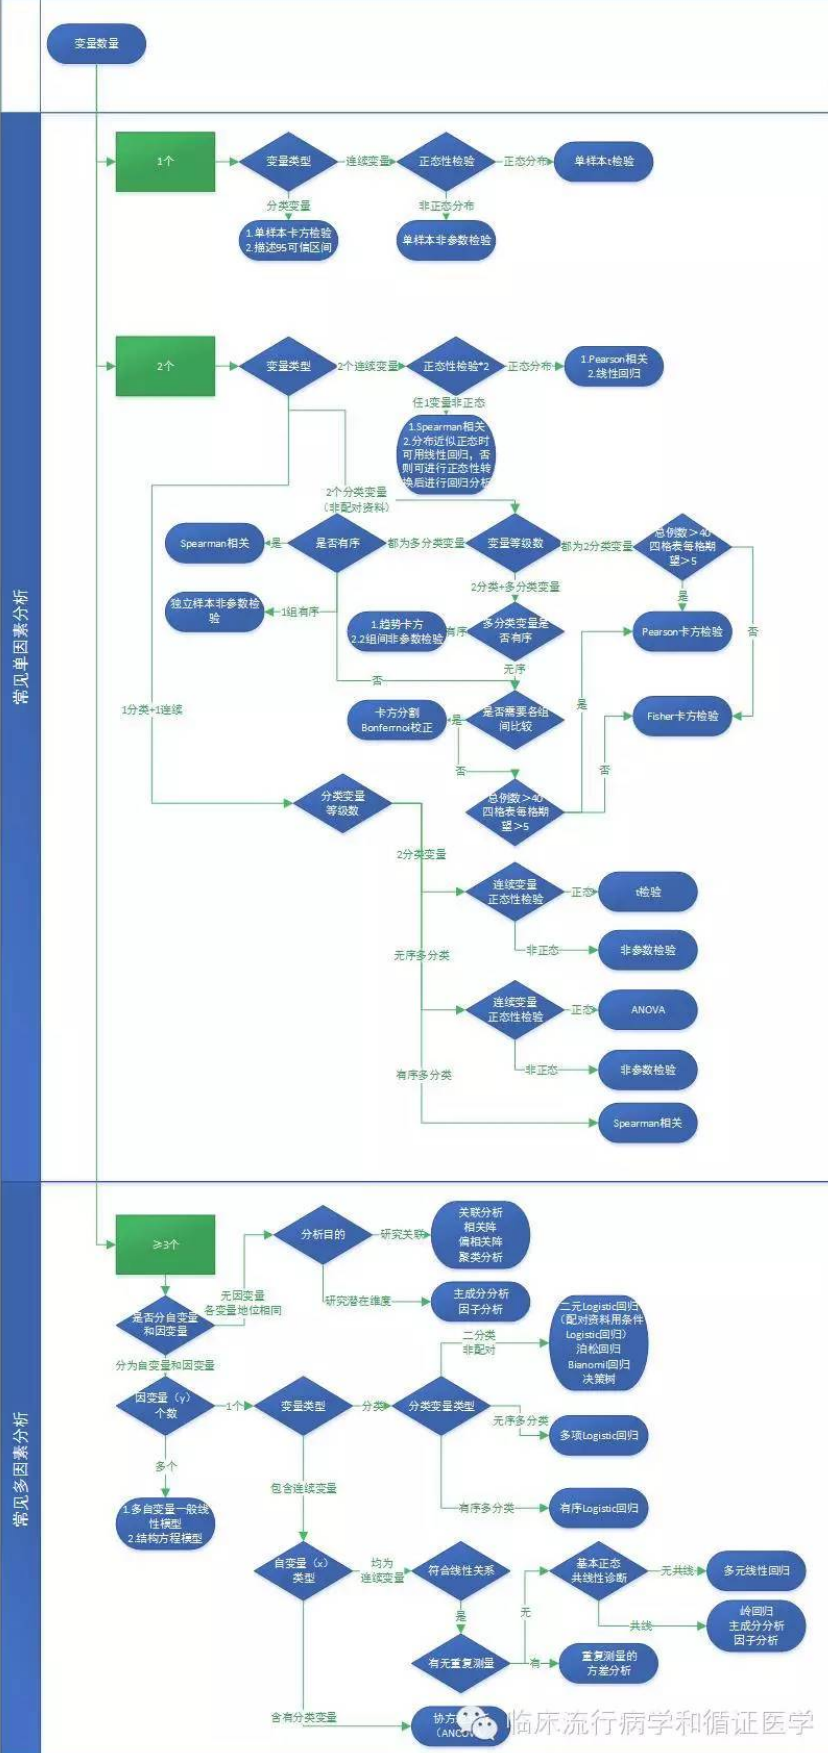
变量数量

常见单因素分析

1个
变量类型
连续变量
正态性检验
正态分布
单样本t检验
分类变量
1.单样本卡方检验
2.描述95可信区间
非正态分布
单样本非参数检验

2个
变量类型
2个连续变量
正态性检验*2
正态分布
1.Pearson相关
2.线性回归
任1变量非正态
1.Spearman相关
2.分布近似正态时可用线性回归，否则可进行正态性转换后进行回归分析
2个分类变量
（非配对资料）
Spearman相关
是
是否有序
都为多分类变量
变量等级数
都为2分类变量
总例数＞40
四格表每格期望＞5
是
Pearson卡方检验
否
2分类+多分类变量
独立样本非参数检验
1组有序
1.趋势卡方
2.2组间非参数检验
有序
多分类变量是否有序
无序
否
卡方分割
Bonferroni校正
是
是否需要各组间比较
是
Fisher卡方检验
1分类+1连续
否
否
总例数＞40
四格表每格期望＞5
分类变量
等级数
2分类变量
连续变量
正态性检验
正态
t检验
非正态
非参数检验
无序多分类
连续变量
正态性检验
正态
ANOVA
非正态
非参数检验
有序多分类
Spearman相关

常见多因素分析

≥3个
分析目的
研究关联
关联分析
相关阵
偏相关阵
聚类分析
无因变量
各变量地位相同
研究潜在维度
主成分分析
因子分析
是否分自变量和因变量
分为自变量和因变量
二分类
非配对
二元Logistic回归
（配对资料用条件Logistic回归）
泊松回归
Bianomi回归
决策树
因变量（y）
个数
1个
变量类型
分类
分类变量类型
无序多分类
多项Logistic回归
多个
1.多自变量一般线性模型
2.结构方程模型
包含连续变量
有序多分类
有序Logistic回归
自变量（x）
类型
均为
连续变量
符合线性关系
基本正态
共线性诊断
无共线
多元线性回归
无
共线
岭回归
主成分分析
因子分析
是
有无重复测量
有
重复测量的
方差分析
含有分类变量
协方
（ANCO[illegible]
临床流行病学和循证医学